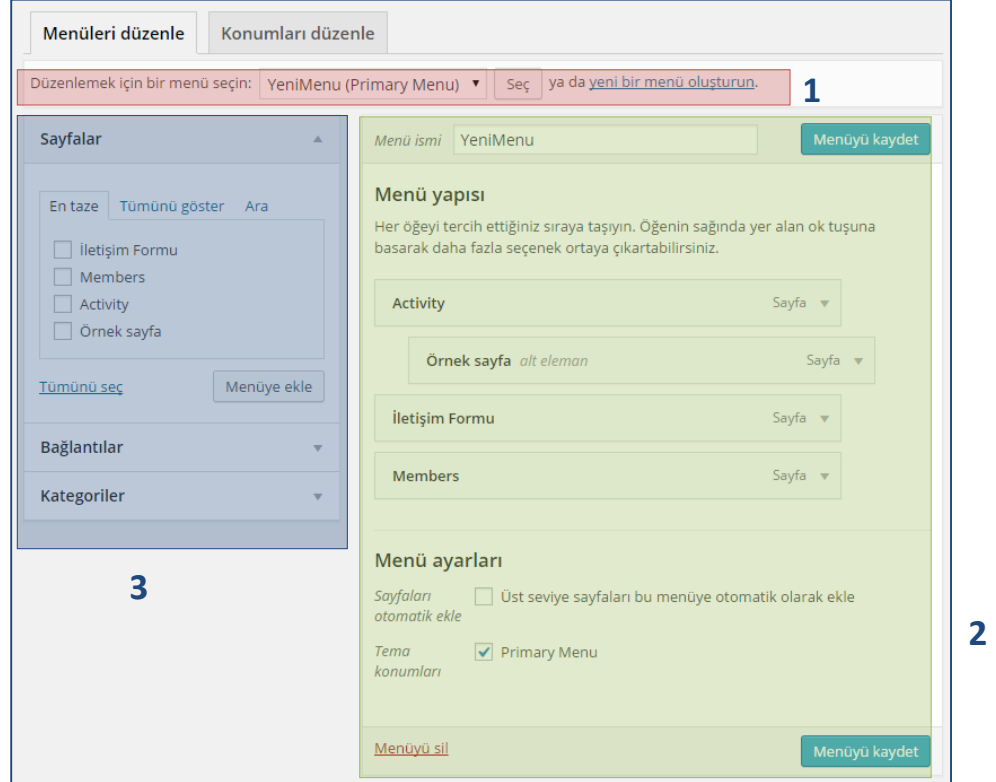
Menüleri düzenle
Konumları düzenle

Düzenlemek için bir menü seçin: YeniMenu (Primary Menu) ▾ Seç ya da yeni bir menü oluşturun.

1

Sayfalar

En taze Tümünü göster Ara

İletişim Formu
Members
Activity
Örnek sayfa

Tümünü seç
Menüye ekle

Bağlantılar

Kategoriler

3

Menü ismi YeniMenu
Menüyü kaydet

Menü yapısı

Her öğeyi tercih ettiğiniz sıraya taşıyın. Öğenin sağında yer alan ok tuşuna basarak daha fazla seçenek ortaya çıkartabilirsiniz.

Activity Sayfa

Örnek sayfa alt eleman Sayfa

İletişim Formu Sayfa

Members Sayfa

Menü ayarları

Sayfaları otomatik ekle
Üst seviye sayfaları bu menüye otomatik olarak ekle

Tema konumları
Primary Menu

2

Menüyü sil
Menüyü kaydet